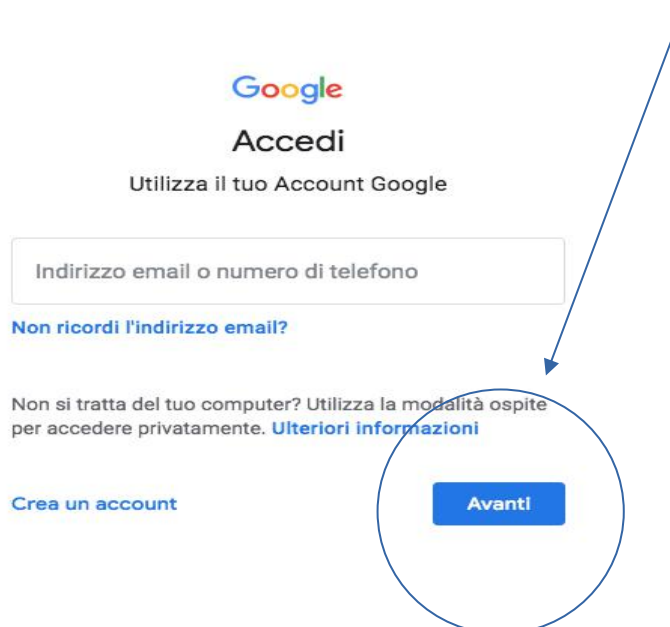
Google

Accedi

Utilizza il tuo Account Google

Indirizzo email o numero di telefono

Non ricordi l'indirizzo email?

Non si tratta del tuo computer? Utilizza la modalità ospite per accedere privatamente. Ulteriori informazioni

Crea un account

Avanti